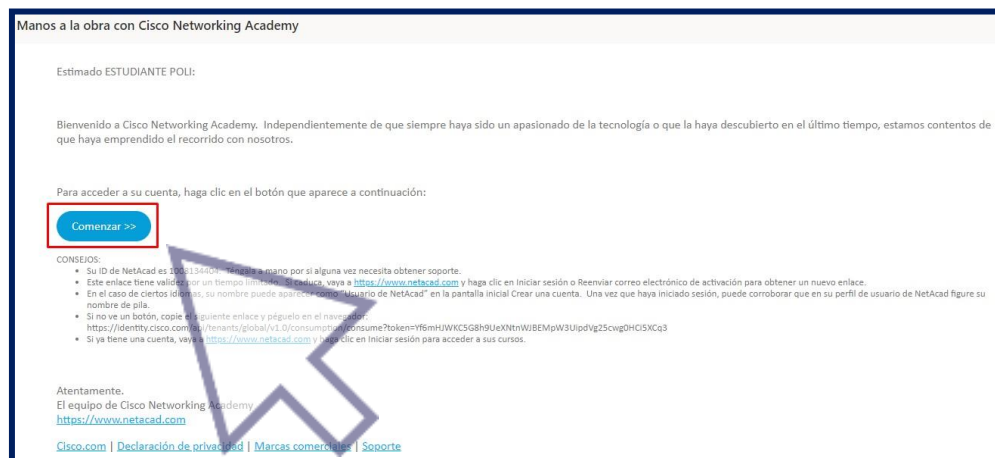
Manos a la obra con Cisco Networking Academy

Estimado ESTUDIANTE POLI:

Bienvenido a Cisco Networking Academy. Independientemente de que siempre haya sido un apasionado de la tecnología o que la haya descubierto en el último tiempo, estamos contentos de que haya emprendido el recorrido con nosotros.

Para acceder a su cuenta, haga clic en el botón que aparece a continuación:

Comenzar >>

CONSEJOS:

- Su ID de NetAcad es 10081344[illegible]. Téngala a mano por si alguna vez necesita obtener soporte.
- Este enlace tiene validez por un tiempo limitado. Si caduca, vaya a https://www.netacad.com y haga clic en Iniciar sesión o Reenviar correo electrónico de activación para obtener un nuevo enlace.
- En el caso de ciertos idiomas, su nombre puede aparecer como "Usuario de NetAcad" en la pantalla inicial Crear una cuenta. Una vez que haya iniciado sesión, puede corroborar que en su perfil de usuario de NetAcad figure su nombre de pila.
- Si no ve un botón, copie el siguiente enlace y péguelo en el navegador: https://identity.cisco.com/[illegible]/tenants/global/v1.0/consumption/consume?token=Yf6mHJWKC5G8h9UeXNtnWJBEMpW3UipdVg25cwg0HCi5XCq3
- Si ya tiene una cuenta, vaya a https://www.netacad.com y haga clic en Iniciar sesión para acceder a sus cursos.

Atentamente.
El equipo de Cisco Networking Academy
https://www.netacad.com

Cisco.com | Declaración de privacidad | Marcas comerciales | Soporte